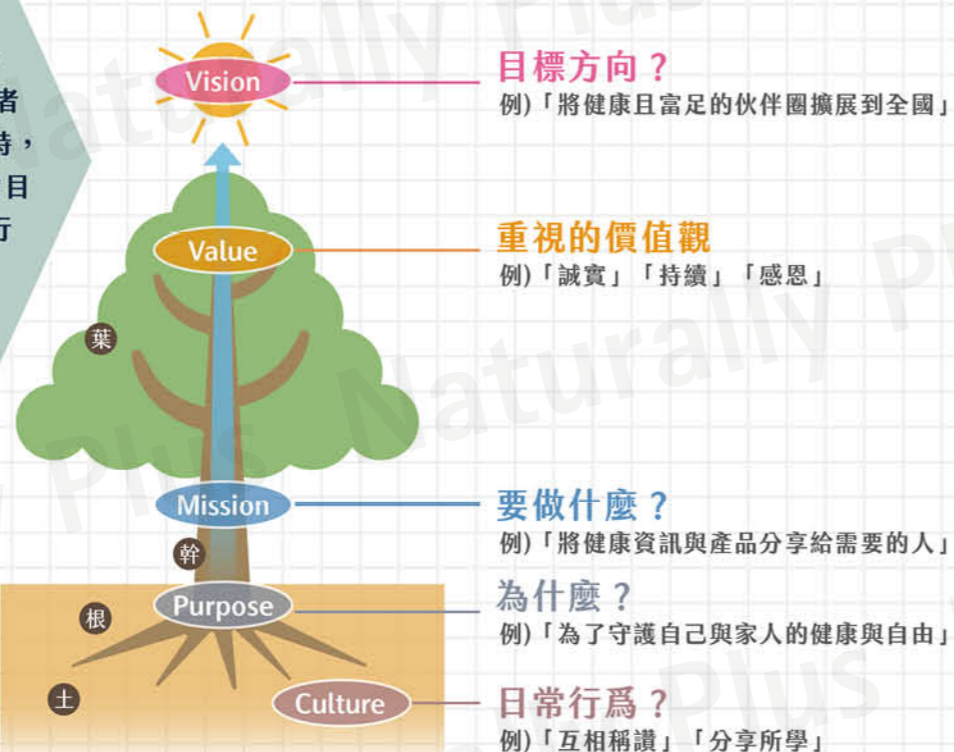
者
持，
目
行

Vision
目標方向？
例)「將健康且富足的伙伴圈擴展到全國」

Value
重視的價值觀
例)「誠實」「持續」「感恩」

葉

Mission
要做什麼？
例)「將健康資訊與產品分享給需要的人」

幹

根
Purpose
為什麼？
例)「為了守護自己與家人的健康與自由」

土
Culture
日常行爲？
例)「互相稱讚」「分享所學」

Naturally Plus